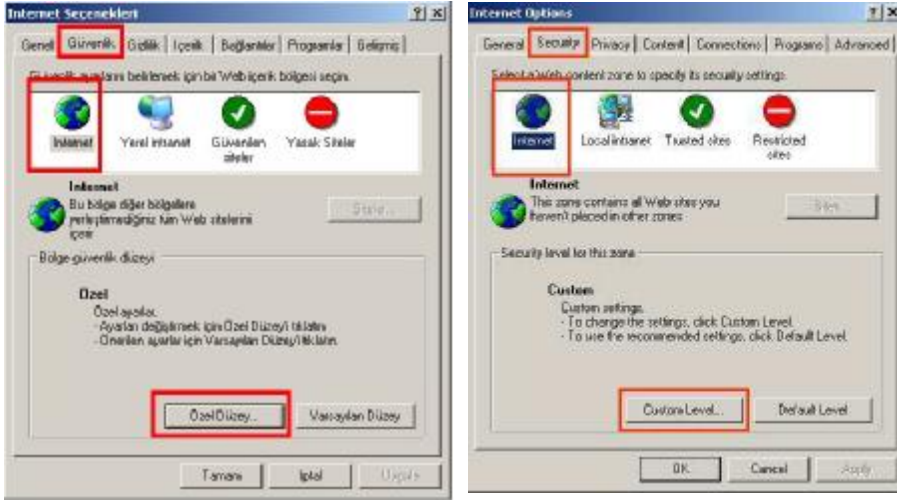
Internet Seçenekleri

?|×

Genel | Güvenlik | Gizlilik | İçerik | Bağlantılar | Programlar | Gelişmiş

Güvenlik ayarlarını belirlemek için bir Web içerik bölgesi seçin.

Internet | Yerel intranet | Güvenilen siteler | Yasak Siteler

Internet
Bu bölge diğer bölgelere yerleştirmediğiniz tüm Web sitelerini içerir

Siteler...

Bölge güvenlik düzeyi

Özel
Özel ayarlar.
- Ayarları değiştirmek için Özel Düzeyi tıklatın
- Önerilen ayarlar için Varsayılan Düzeyi tıklatın.

Özel Düzey... | Varsayılan Düzey

Tamam | İptal | Uygula

Internet Options

?|×

General | Security | Privacy | Content | Connections | Programs | Advanced

Select a Web content zone to specify its security settings.

Internet | Local intranet | Trusted sites | Restricted sites

Internet
This zone contains all Web sites you haven't placed in other zones

Sites...

Security level for this zone

Custom
Custom settings.
- To change the settings, click Custom Level.
- To use the recommended settings, click Default Level.

Custom Level... | Default Level

OK | Cancel | Apply